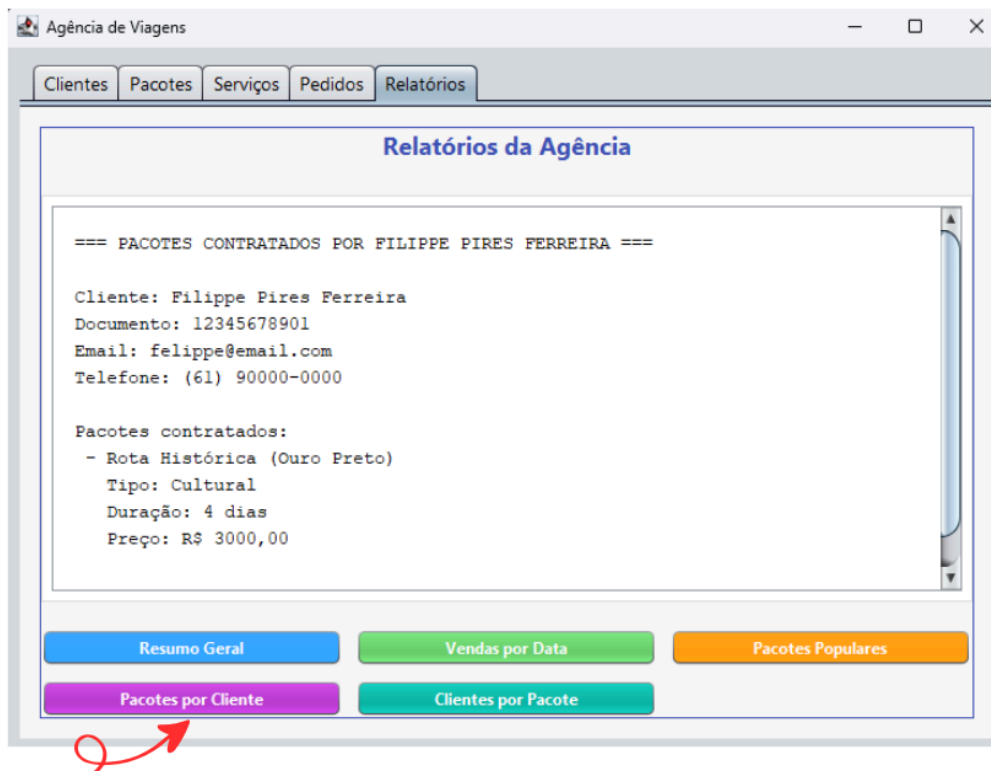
Agência de Viagens

Clientes | Pacotes | Serviços | Pedidos | Relatórios

Relatórios da Agência

=== PACOTES CONTRATADOS POR FILIPPE PIRES FERREIRA ===

Cliente: Filippe Pires Ferreira
Documento: 12345678901
Email: felippe@email.com
Telefone: (61) 90000-0000

Pacotes contratados:
- Rota Histórica (Ouro Preto)
Tipo: Cultural
Duração: 4 dias
Preço: R$ 3000,00

Resumo Geral
Vendas por Data
Pacotes Populares
Pacotes por Cliente
Clientes por Pacote